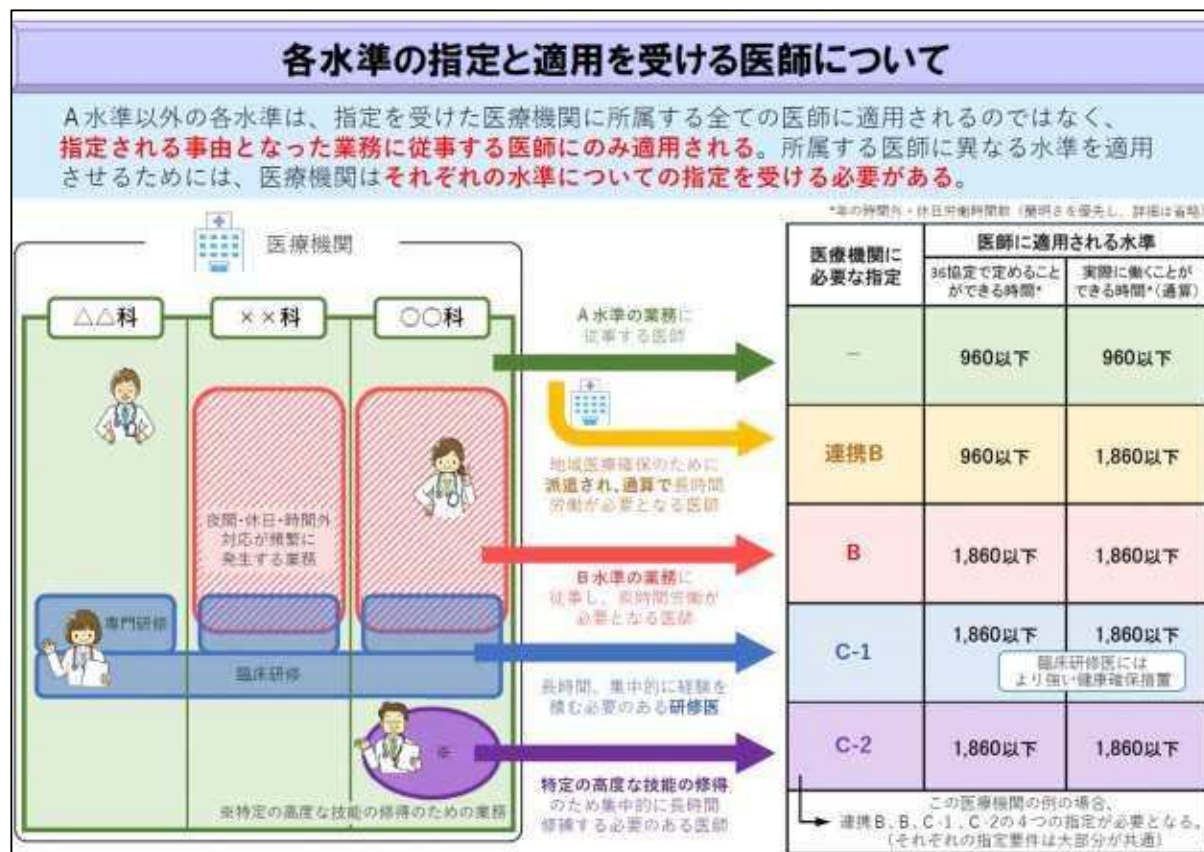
各水準の指定と適用を受ける医師について

A水準以外の各水準は、指定を受けた医療機関に所属する全ての医師に適用されるのではなく、指定される事由となった業務に従事する医師にのみ適用される。所属する医師に異なる水準を適用させるためには、医療機関はそれぞれの水準についての指定を受ける必要がある。

*年の時間外・休日労働時間数（簡明さを優先し、詳細は省略）

医療機関

△△科
××科
〇〇科

夜間・休日・時間外対応が頻繁に発生する業務

専門研修
臨床研修

※

※特定の高度な技能の修得のための業務

A水準の業務に従事する医師

地域医療確保のために派遣され、通算で長時間労働が必要となる医師

B水準の業務に従事し、長時間労働が必要となる医師

長時間、集中的に経験を積む必要のある研修医

特定の高度な技能の修得のため集中的に長時間修練する必要のある医師

| 医療機関に必要な指定 | 医師に適用される水準 36協定で定めることができる時間* | 実際に働くことができる時間*（通算） |
|---|---|---|
| – | 960以下 | 960以下 |
| 連携B | 960以下 | 1,860以下 |
| B | 1,860以下 | 1,860以下 |
| C-1 | 1,860以下 | 1,860以下 臨床研修医にはより強い健康確保措置 |
| C-2 | 1,860以下 | 1,860以下 |

この医療機関の例の場合、連携B、B、C-1、C-2の4つの指定が必要となる。（それぞれの指定要件は大部分が共通）